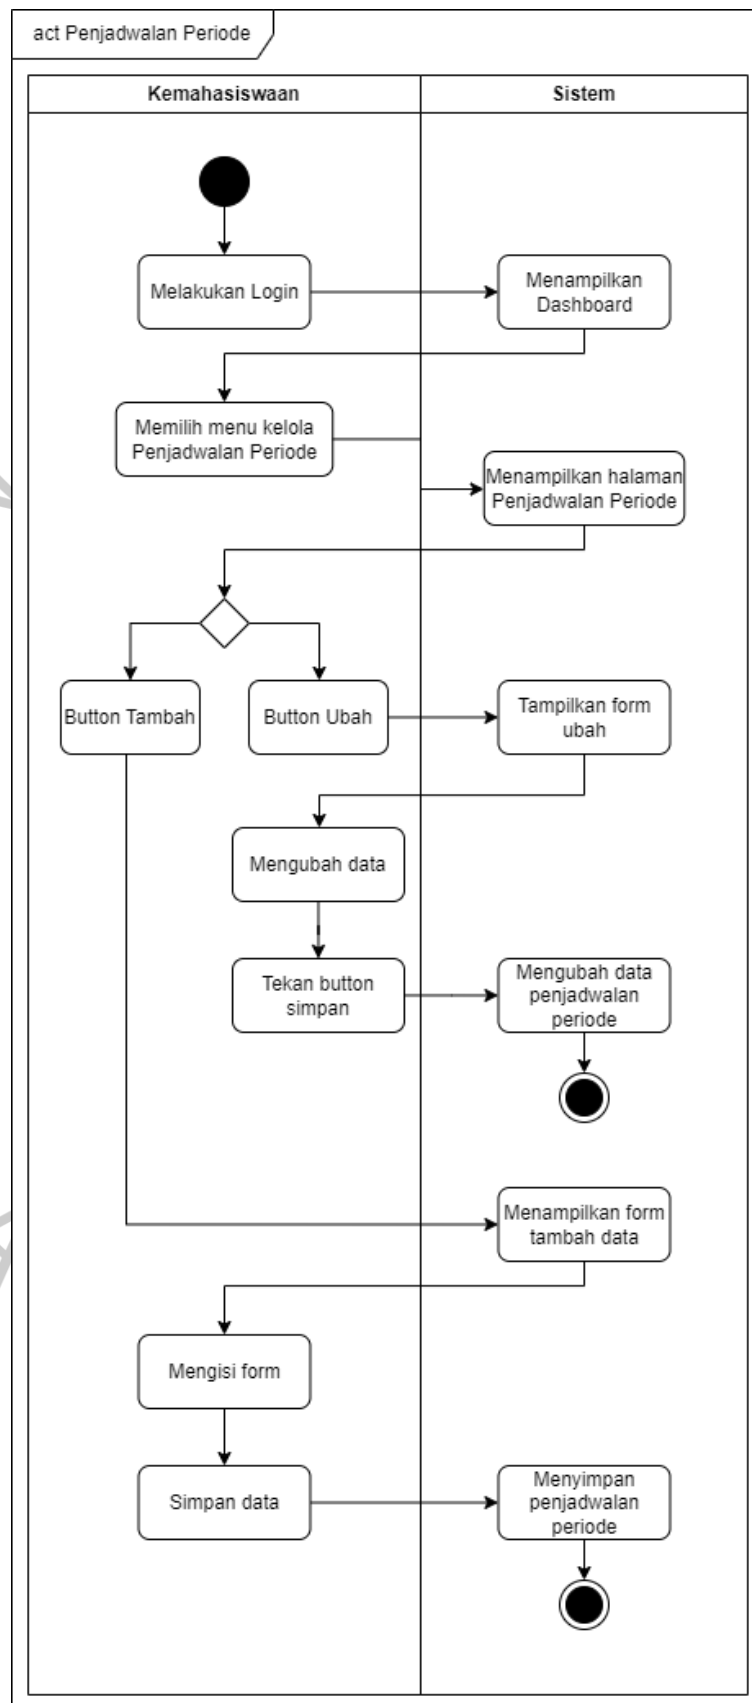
act Penjadwalan Periode

Kemahasiswaan

Sistem

Melakukan Login

Menampilkan Dashboard

Memilih menu kelola Penjadwalan Periode

Menampilkan halaman Penjadwalan Periode

Button Tambah

Button Ubah

Tampilkan form ubah

Mengubah data

Tekan button simpan

Mengubah data penjadwalan periode

Menampilkan form tambah data

Mengisi form

Simpan data

Menyimpan penjadwalan periode